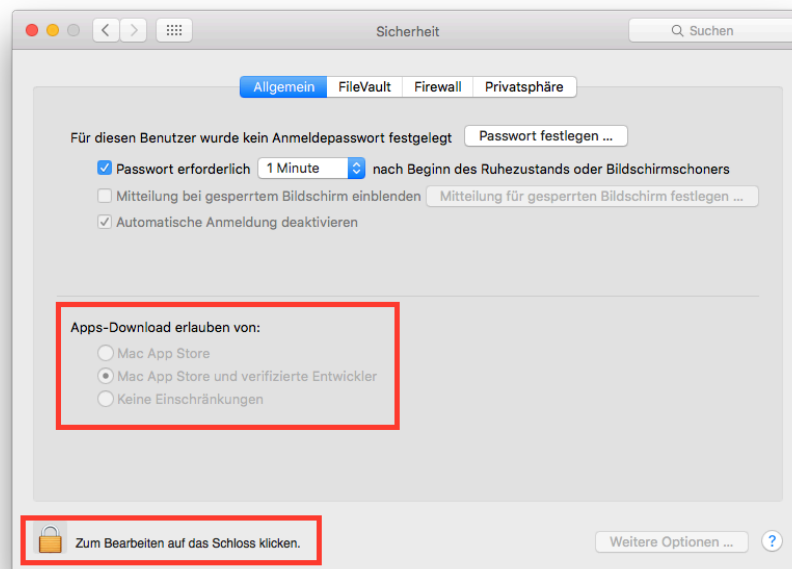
Sicherheit

Suchen

Allgemein FileVault Firewall Privatsphäre

Für diesen Benutzer wurde kein Anmeldepasswort festgelegt Passwort festlegen ...

Passwort erforderlich 1 Minute nach Beginn des Ruhezustands oder Bildschirmschoners

Mitteilung bei gesperrtem Bildschirm einblenden Mitteilung für gesperrten Bildschirm festlegen ...

Automatische Anmeldung deaktivieren

Apps-Download erlauben von:

Mac App Store

Mac App Store und verifizierte Entwickler

Keine Einschränkungen

Zum Bearbeiten auf das Schloss klicken.

Weitere Optionen ...

?